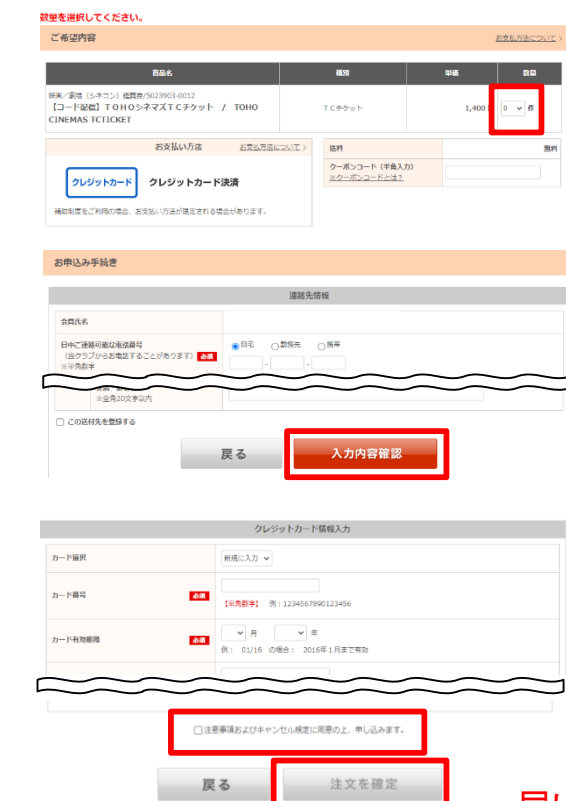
数量を選択してください。

ご希望内容

お支払方法について >

| 商品名 | 種別 | 単価 | 数量 |
|---|---|---|---|
| 映画／劇場（シネコン）提携券/5023903-0012 【コード配信】ＴＯＨＯシネマズＴＣチケット / TOHO CINEMAS TCTICKET | ＴＣチケット | 1,400 | 0 件 |

お支払い方法

お支払方法について >

クレジットカード

クレジットカード決済

補助制度をご利用の場合、お支払い方法が限定される場合があります。

| 送料 | 無料 |
|---|---|
| クーポンコード（半角入力） ※クーポンコードとは？ | |

お申込み手続き

連絡先情報

会員氏名

日中ご連絡可能な電話番号 （当クラブからお電話することがあります） 必須 ※半角数字

自宅 勤務先 携帯

※全角20文字以内

この送付先を登録する

戻る

入力内容確認

クレジットカード情報入力

カード選択

新規に入力

カード番号

必須

【半角数字】 例：1234567890123456

カード有効期限

必須

月 年

例： 01/16 の場合： 2016年1月まで有効

注意事項およびキャンセル規定に同意の上、申し込みます。

戻る

注文を確定